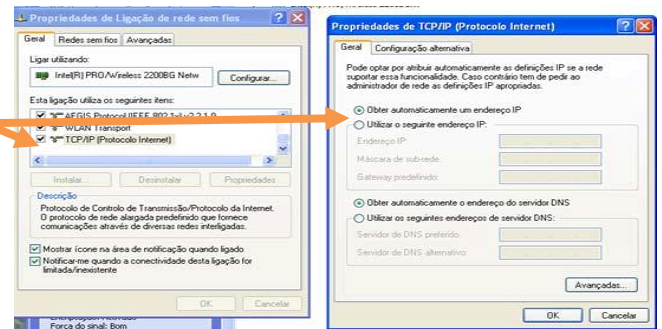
Propriedades de Ligação de rede sem fios

Geral | Redes sem fios | Avançadas

Ligar utilizando:

Intel(R) PRO/Wireless 2200BG Netw

Configurar...

Esta ligação utiliza os seguintes itens:

AEGIS Protocol (IEEE 802.1x) v2.2.1.0

WLAN Transport

TCP/IP (Protocolo Internet)

Instalar... | Desinstalar | Propriedades

Descrição

Protocolo de Controlo de Transmissão/Protocolo da Internet. O protocolo de rede alargada predefinido que fornece comunicações através de diversas redes interligadas.

Mostrar ícone na área de notificação quando ligado

Notificar-me quando a conectividade desta ligação for limitada/inexistente

OK | Cancelar

Força do sinal: Bom

Propriedades de TCP/IP (Protocolo Internet)

Geral | Configuração alternativa

Pode optar por atribuir automaticamente as definições IP se a rede suportar essa funcionalidade. Caso contrário tem de pedir ao administrador de rede as definições IP apropriadas.

Obter automaticamente um endereço IP

Utilizar o seguinte endereço IP:

Endereço IP:

Máscara de sub-rede:

Gateway predefinido:

Obter automaticamente o endereço do servidor DNS

Utilizar os seguintes endereços de servidor DNS:

Servidor de DNS preferido:

Servidor de DNS alternativo:

Avançadas...

OK | Cancelar